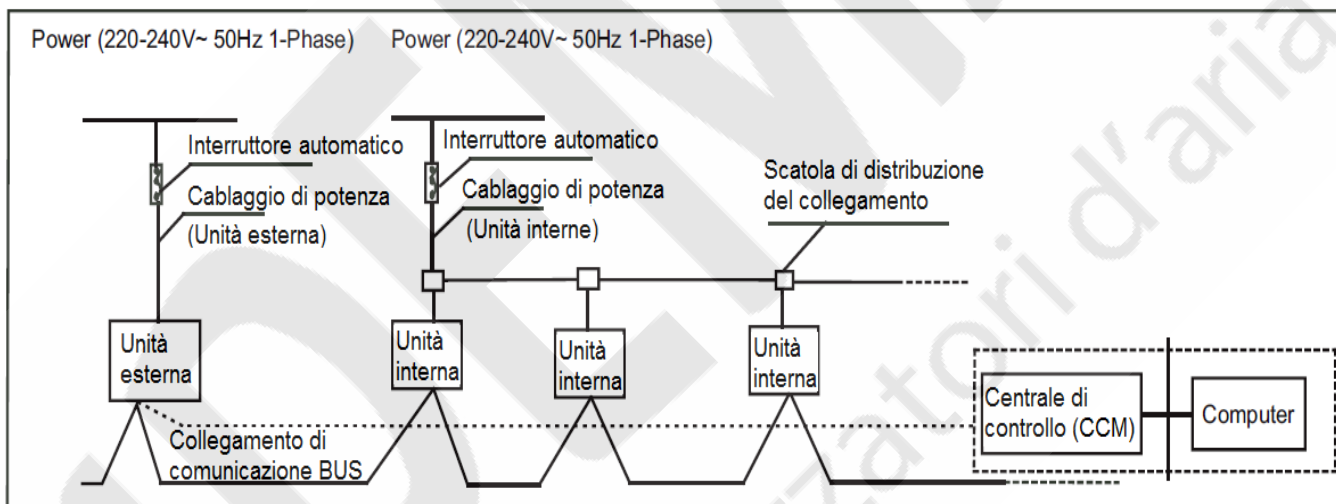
Power (220-240V~ 50Hz 1-Phase)

Power (220-240V~ 50Hz 1-Phase)

Interruttore automatico

Cablaggio di potenza (Unità esterna)

Interruttore automatico

Cablaggio di potenza (Unità interne)

Scatola di distribuzione del collegamento

Unità esterna

Unità interna

Unità interna

Unità interna

Centrale di controllo (CCM)

Computer

Collegamento di comunicazione BUS

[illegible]zatori d'aria